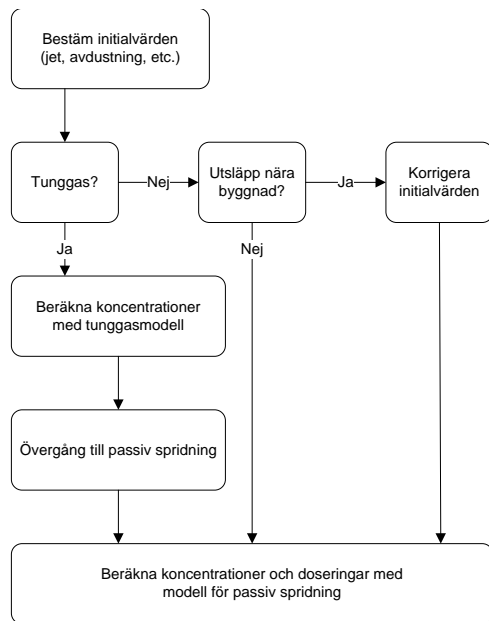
Bestäm initialvärden (jet, avdustning, etc.)

Tunggas?

Nej

Utsläpp nära byggnad?

Ja

Korrigera initialvärden

Ja

Nej

Beräkna koncentrationer med tunggasmodell

Övergång till passiv spridning

Beräkna koncentrationer och doseringar med modell för passiv spridning